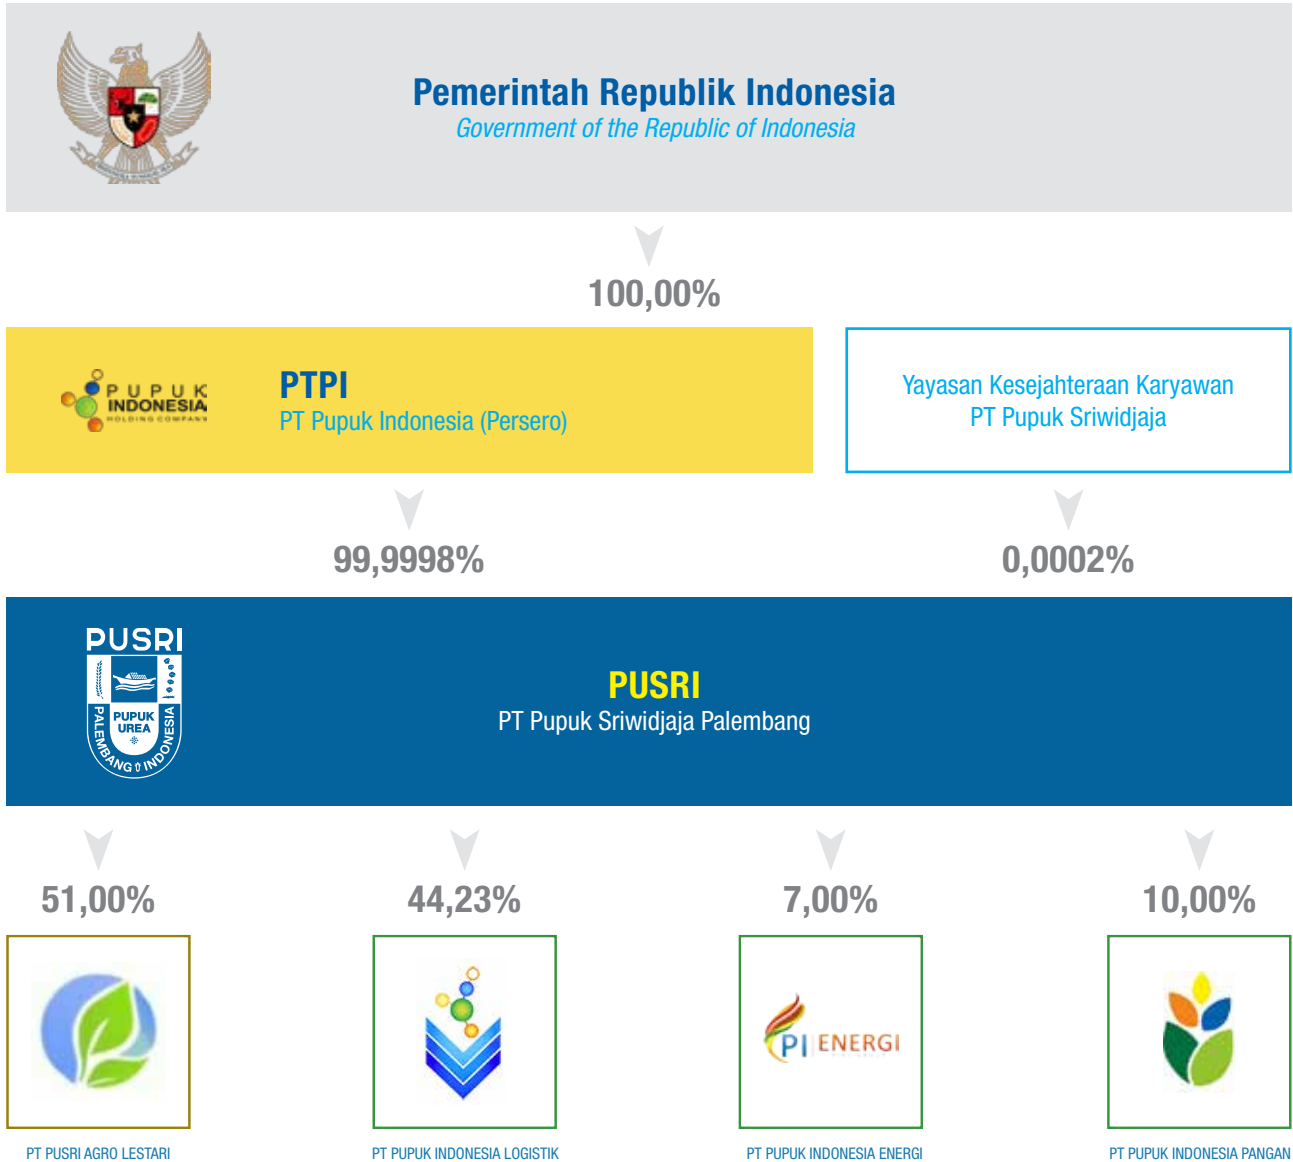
Pemerintah Republik Indonesia
Government of the Republic of Indonesia

100,00%

PUPUK INDONESIA
HOLDING COMPANY

PTPI
PT Pupuk Indonesia (Persero)

Yayasan Kesejahteraan Karyawan
PT Pupuk Sriwidjaja

99,9998%

0,0002%

PUSRI
PUPUK UREA
PALEMBANG INDONESIA

PUSRI
PT Pupuk Sriwidjaja Palembang

51,00%

44,23%

7,00%

10,00%

PI ENERGI

PT PUSRI AGRO LESTARI

PT PUPUK INDONESIA LOGISTIK

PT PUPUK INDONESIA ENERGI

PT PUPUK INDONESIA PANGAN